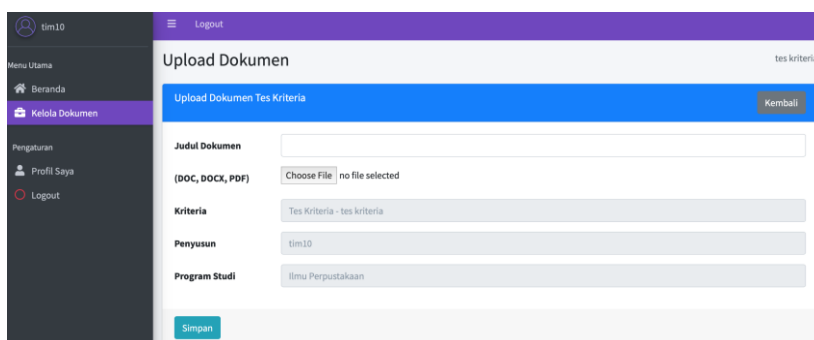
tim10

Logout

Menu Utama

Beranda

Kelola Dokumen

Pengaturan

Profil Saya

Logout

Upload Dokumen

tes kriteri

Upload Dokumen Tes Kriteria

Kembali

Judul Dokumen

(DOC, DOCX, PDF)

Choose File no file selected

Kriteria

Tes Kriteria - tes kriteria

Penyusun

tim10

Program Studi

Ilmu Perpustakaan

Simpan